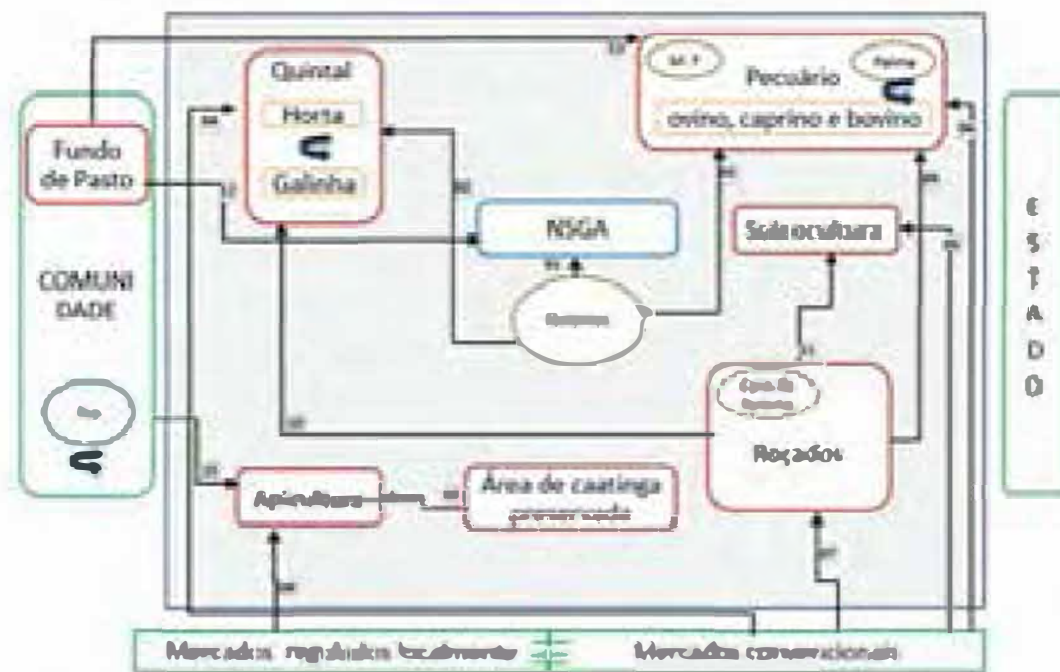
Fundo de Pasto

COMUNIDADE

Quintal

Horta

Galinha

NSGA

Pecuário

ovino, caprino e bovino

Silvicultura

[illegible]

Roçados

Apicultura

Área de caatinga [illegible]

E S T A D O

Mercados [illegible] localmente

Mercados convencionais